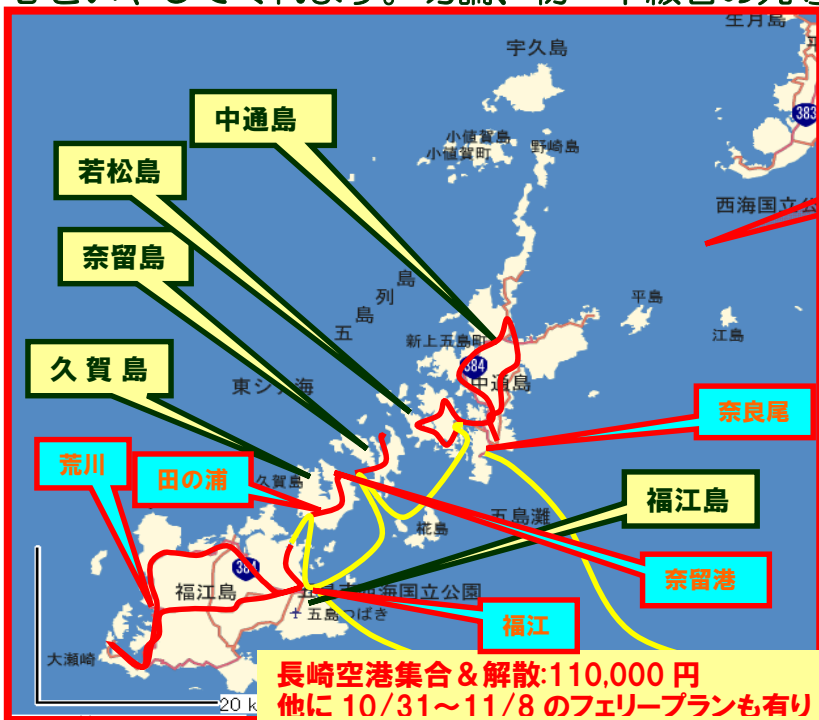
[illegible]

宇久島

生月島

383

小値賀島

小値賀町

野崎島

中通島

若松島

西海国立公

奈留島

島

列

平島

島

五

新上五島町

江島

久 賀 島

384

東シナ海

中通島

奈良尾

荒川

田の浦

久賀島

福江島

五島灘

花島

384

福江島

五島市 西海国立公園

奈留港

五島つばき

福江

大瀬崎

20 k

長崎空港集合＆解散:110,000 円

他に 10/31～11/8 のフェリープランも有り